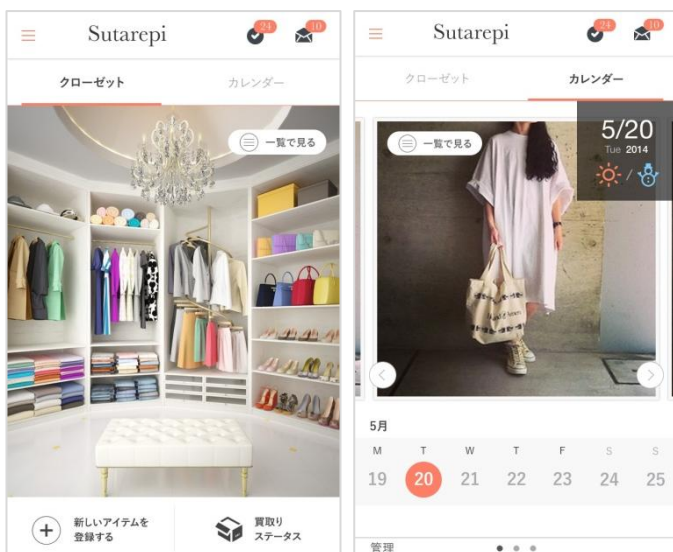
Sutarepi 24 10

クローゼット カレンダー

一覧で見る

新しいアイテムを登録する

買取りステータス

Sutarepi 24 10

クローゼット カレンダー

一覧で見る

5/20
Tue 2014

5月

| M | T | W | T | F | S | S |
|---|---|---|---|---|---|---|
| 19 | 20 | 21 | 22 | 23 | 24 | 25 |

管理